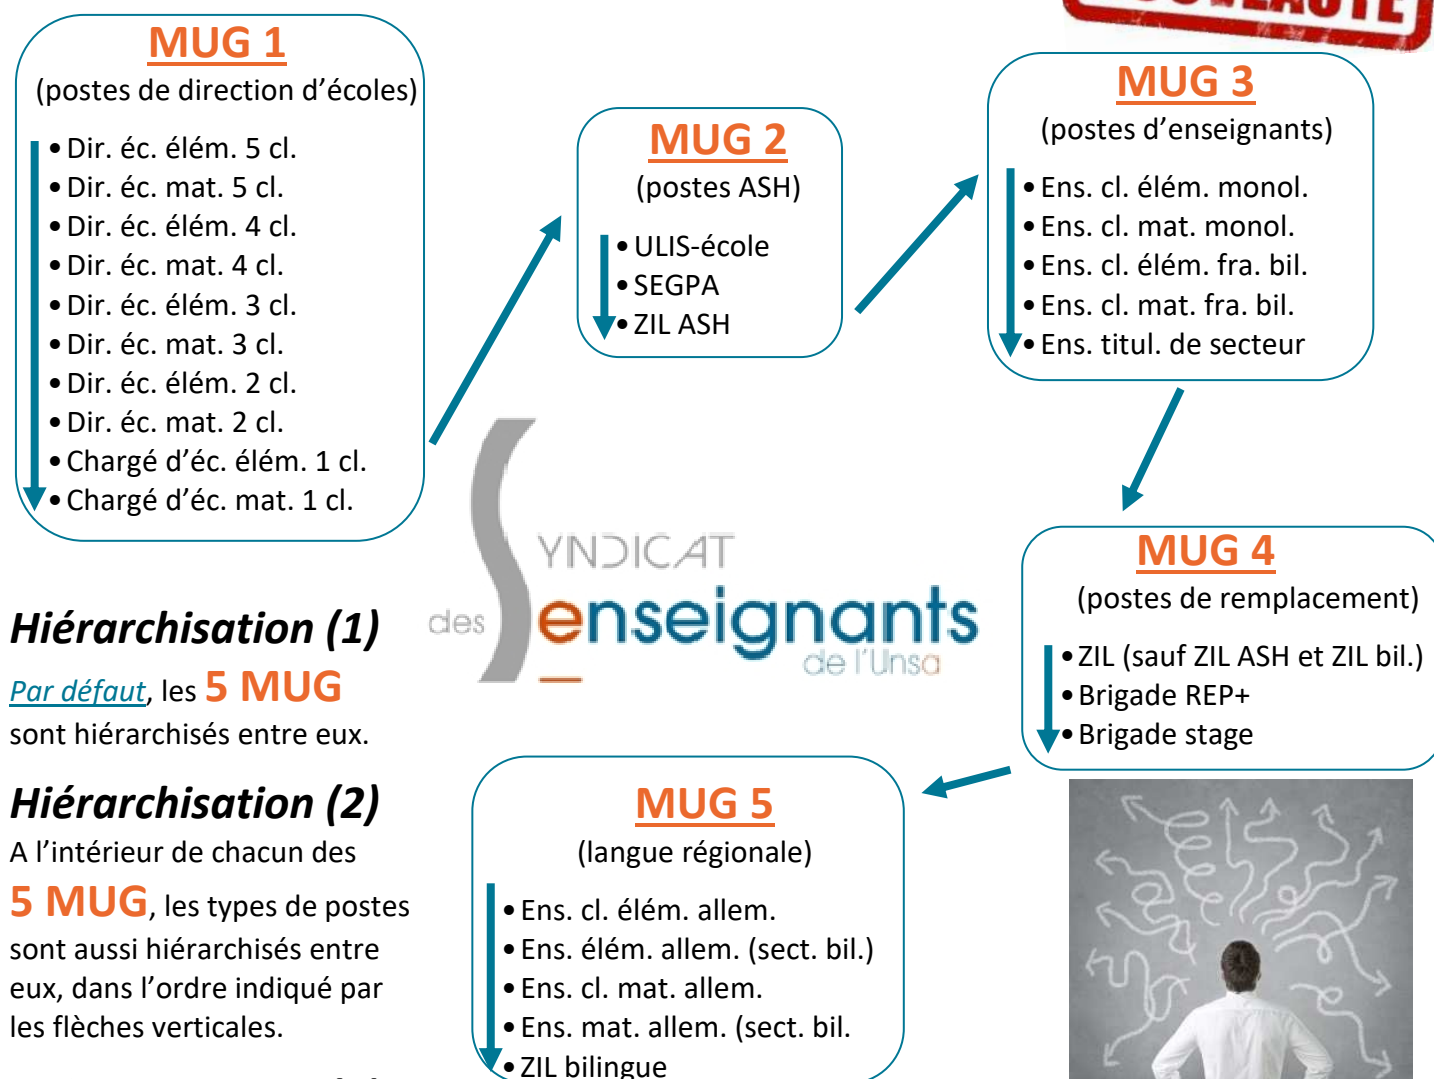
MUG 1
(postes de direction d'écoles)

• Dir. éc. élém. 5 cl.
• Dir. éc. mat. 5 cl.
• Dir. éc. élém. 4 cl.
• Dir. éc. mat. 4 cl.
• Dir. éc. élém. 3 cl.
• Dir. éc. mat. 3 cl.
• Dir. éc. élém. 2 cl.
• Dir. éc. mat. 2 cl.
• Chargé d'éc. élém. 1 cl.
• Chargé d'éc. mat. 1 cl.

MUG 2
(postes ASH)

• ULIS-école
• SEGPA
• ZIL ASH

MUG 3
(postes d'enseignants)

• Ens. cl. élém. monol.
• Ens. cl. mat. monol.
• Ens. cl. élém. fra. bil.
• Ens. cl. mat. fra. bil.
• Ens. titul. de secteur

SYNDICAT des enseignants de l'Unsa

Hiérarchisation (1)

Par défaut, les 5 MUG sont hiérarchisés entre eux.

MUG 4
(postes de remplacement)

• ZIL (sauf ZIL ASH et ZIL bil.)
• Brigade REP+
• Brigade stage

Hiérarchisation (2)

A l'intérieur de chacun des 5 MUG, les types de postes sont aussi hiérarchisés entre eux, dans l'ordre indiqué par les flèches verticales.

MUG 5
(langue régionale)

• Ens. cl. élém. allem.
• Ens. élém. allem. (sect. bil.)
• Ens. cl. mat. allem.
• Ens. mat. allem. (sect. bil.
• ZIL bilingue